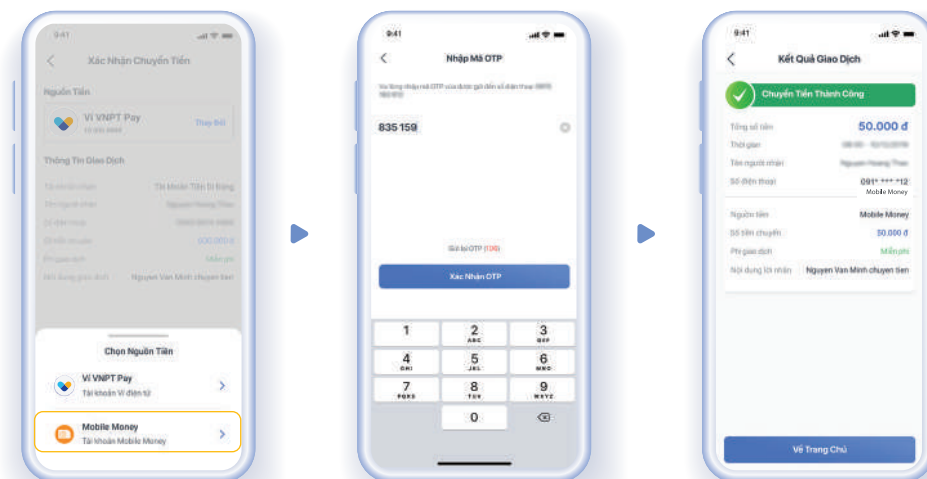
9:41

Xác Nhận Chuyển Tiền

Nguồn Tiền

Ví VNPT Pay

Thay đổi

Thông Tin Giao Dịch

Nguyen Van Minh chuyen tien

Chọn Nguồn Tiền

Ví VNPT Pay
Tài khoản Ví điện tử

Mobile Money
Tài khoản Mobile Money

9:41

Nhập Mã OTP

835 159

Gửi lại OTP (130)

Xác Nhận OTP

1
2 ABC
3 DEF
4 GHI
5 JKL
6 MNO
7 PQRS
8 TUV
9 WXYZ
0

9:41

Kết Quả Giao Dịch

Chuyển Tiền Thành Công

Tổng số tiền 50.000 đ
Thời gian
Tên người nhận
Số điện thoại 091* *** *12
Mobile Money

Nguồn tiền Mobile Money
Số tiền chuyển 50.000 đ
Phí giao dịch Miễn phí
Nội dung lời nhắn Nguyen Van Minh chuyen tien

Về Trang Chủ